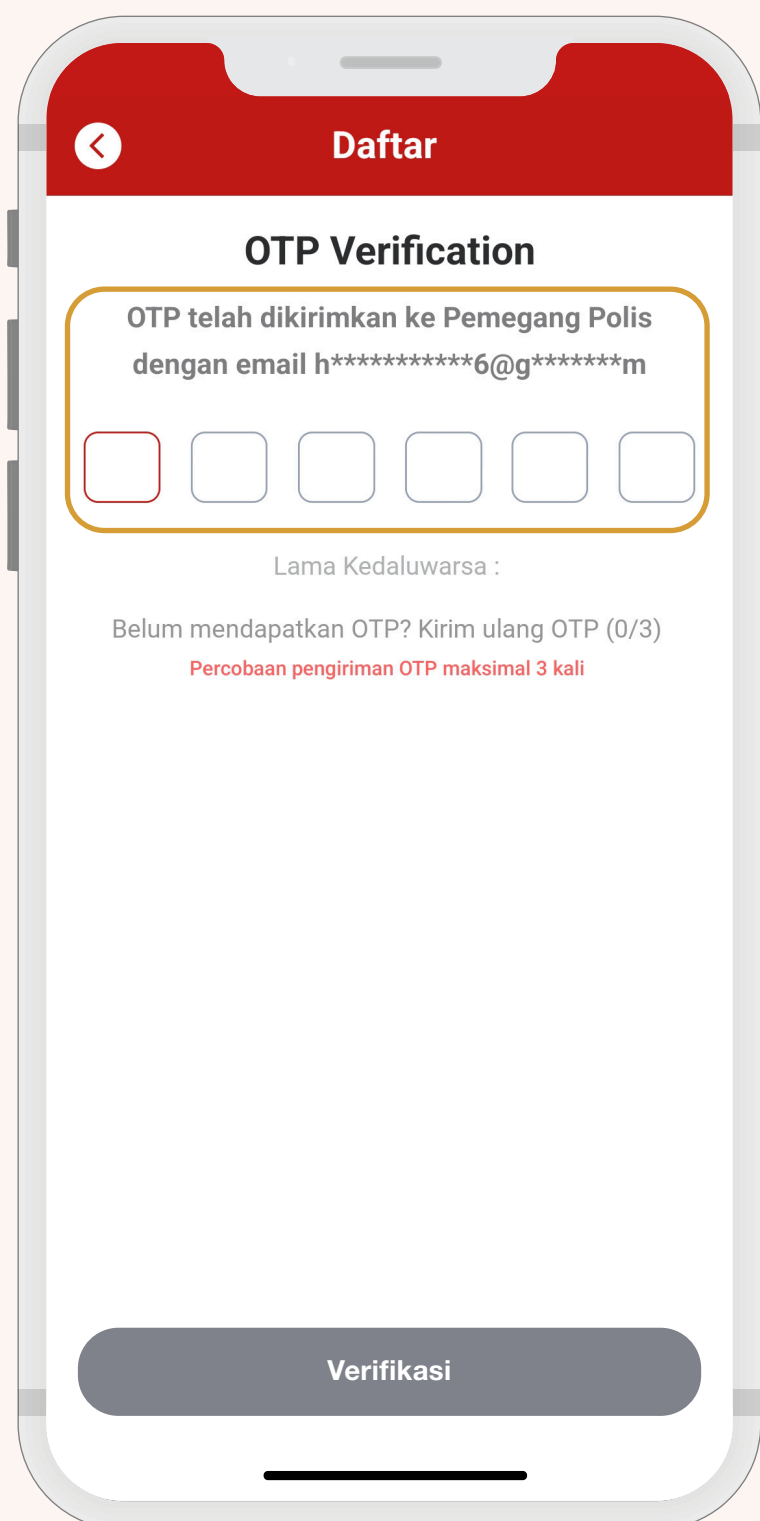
Daftar

OTP Verification

OTP telah dikirimkan ke Pemegang Polis dengan email h***********6@g*******m

Lama Kedaluwarsa :

Belum mendapatkan OTP? Kirim ulang OTP (0/3)

Percobaan pengiriman OTP maksimal 3 kali

Verifikasi